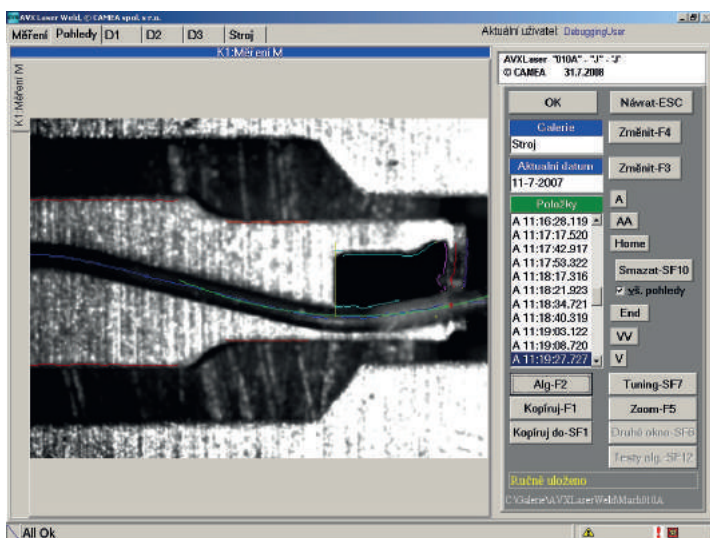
AVX Laser Weld, © CAMEA spol. s r.o.

Měření Pohledy D1 D2 D3 Stroj

Aktuální uživatel: DebuggingUser

K1:Měření M

K1:Měření M

AVXLaser "010A" - "J" - "J"
© CAMEA 31.7.2008

OK

Návrat-ESC

Galerie

Stroj

Změnit-F4

Aktuální datum

11-7-2007

Změnit-F3

Položky

A 11:16:28.119
A 11:17:17.520
A 11:17:42.917
A 11:17:53.322
A 11:18:17.316
A 11:18:21.923
A 11:18:34.721
A 11:18:40.319
A 11:19:03.122
A 11:19:08.720
A 11:19:27.727

A

AA

Home

Smazat-SF10

vš. pohledy

End

VV

V

Alg-F2

Tuning-SF7

Kopíruj-F1

Zoom-F5

Kopíruj do-SF1

Druhé okno-SF6

Testy alg.-SF12

Ručně uloženo

C:\Galerie\AVXLaserWeld\Mach01\A

All Ok